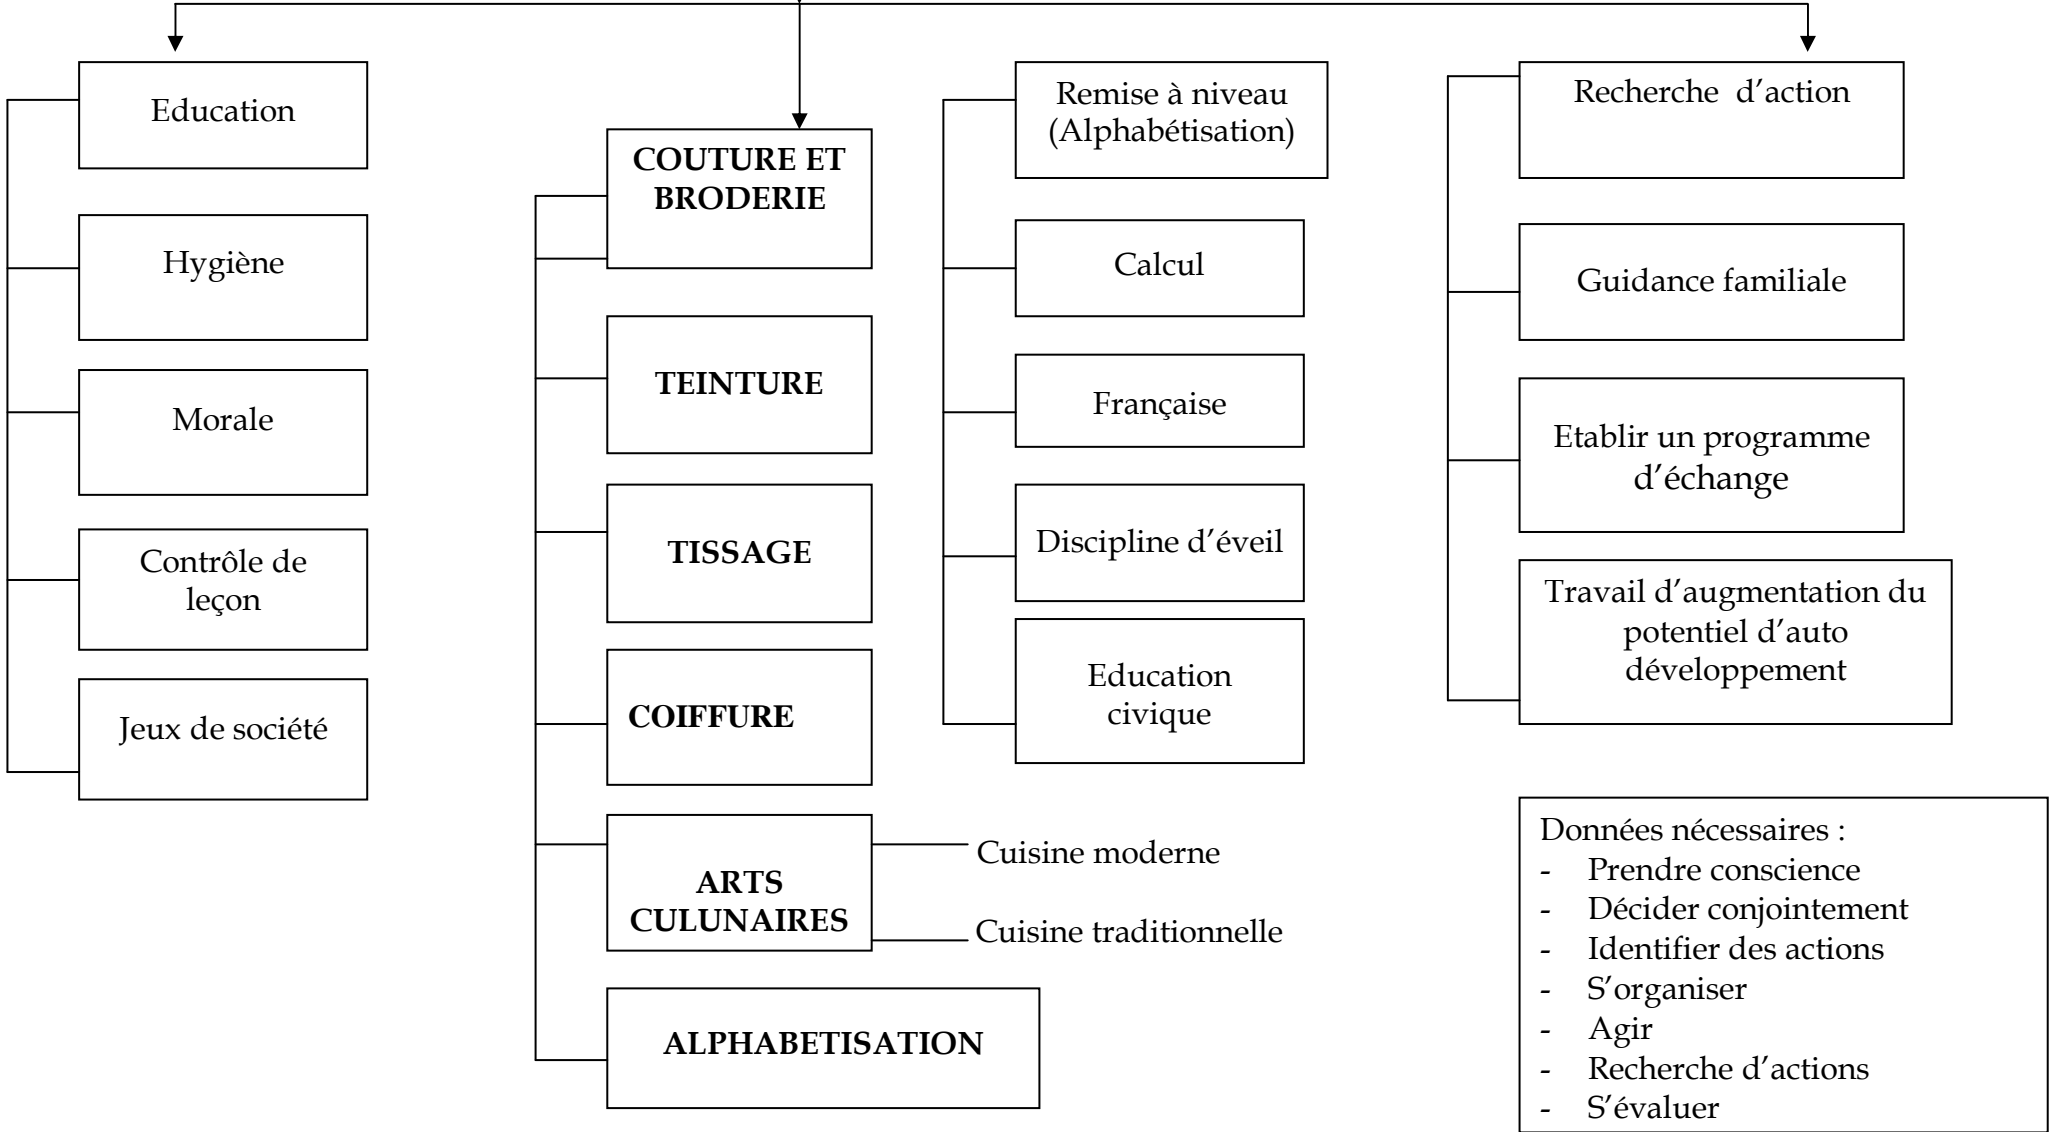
Education

Hygiène

Morale

Contrôle de leçon

Jeux de société

COUTURE ET BRODERIE

TEINTURE

TISSAGE

COIFFURE

ARTS CULUNAIRES

Cuisine moderne

Cuisine traditionnelle

ALPHABETISATION

Remise à niveau (Alphabétisation)

Calcul

Française

Discipline d'éveil

Education civique

Recherche d'action

Guidance familiale

Etablir un programme d'échange

Travail d'augmentation du potentiel d'auto développement

Données nécessaires :
- Prendre conscience
- Décider conjointement
- Identifier des actions
- S'organiser
- Agir
- Recherche d'actions
- S'évaluer